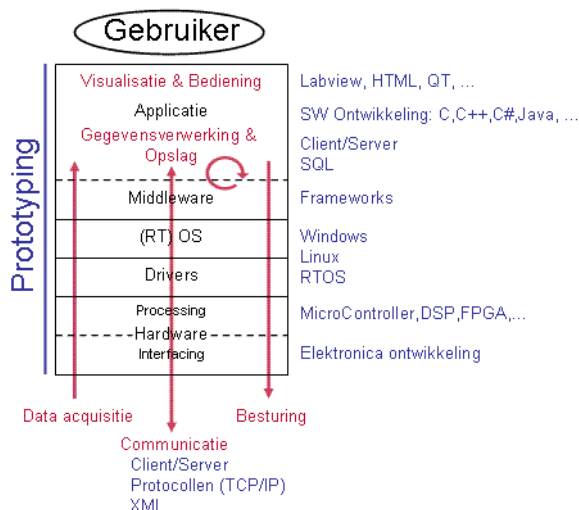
Gebruiker

Prototyping

Visualisatie & Bediening
Applicatie
Gegevensverwerking & Opslag
Middleware
(RT) OS
Drivers
Processing
Hardware
Interfacing

Labview, HTML, QT, ...
SW Ontwikkeling: C,C++,C#,Java, ...
Client/Server
SQL
Frameworks
Windows
Linux
RTOS
MicroController,DSP,FPGA,...
Elektronica ontwikkeling

Data acquisitie
Besturing
Communicatie
Client/Server
Protocollen (TCP/IP)
XML